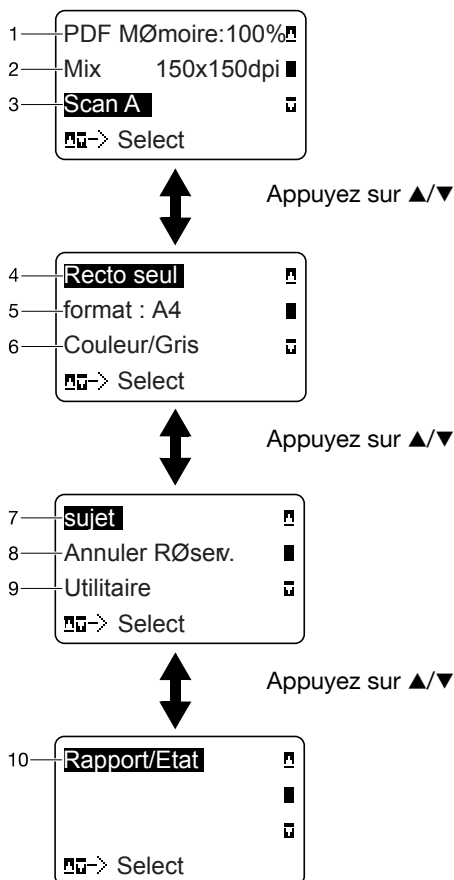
1 PDF MØmoire:100%
2 Mix 150x150dpi
3 Scan A
-> Select

Appuyez sur ▲/▼

4 Recto seul
5 format : A4
6 Couleur/Gris
-> Select

Appuyez sur ▲/▼

7 sujet
8 Annuler RØserv.
9 Utilitaire
-> Select

Appuyez sur ▲/▼

10 Rapport/Etat
-> Select